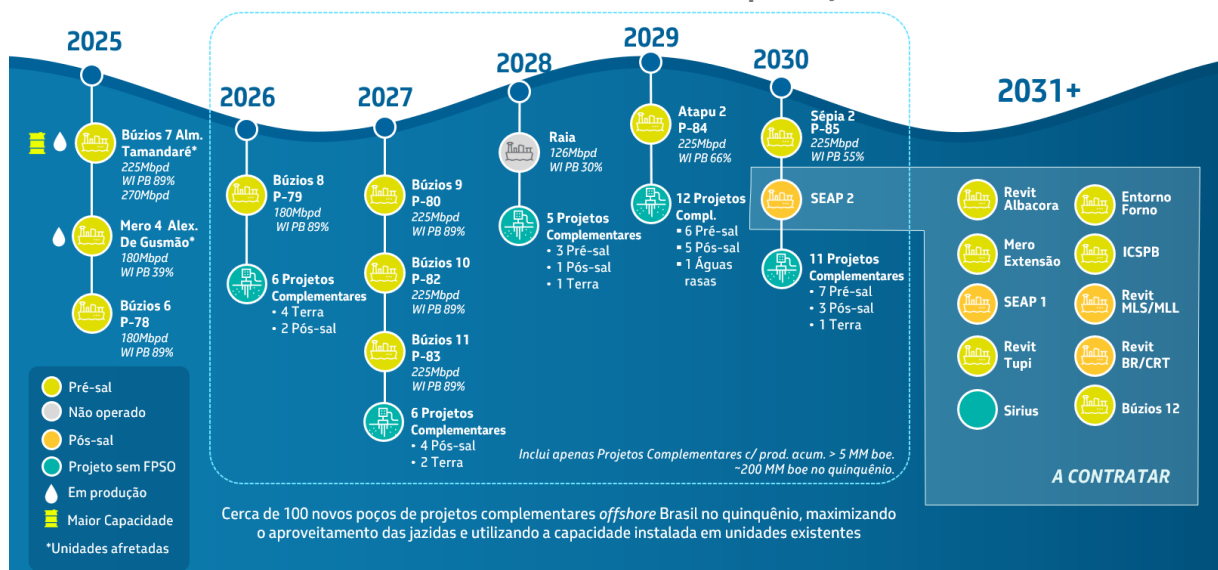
2025

Búzios 7 Alm. Tamandaré*
225Mbpd
WI PB 89%
270Mbpd

Mero 4 Alex. De Gusmão*
180Mbpd
WI PB 39%

Búzios 6
P-78
180Mbpd
WI PB 89%

2026

Búzios 8
P-79
180Mbpd
WI PB 89%

6 Projetos Complementares
• 4 Terra
• 2 Pós-sal

2027

Búzios 9
P-80
225Mbpd
WI PB 89%

Búzios 10
P-82
225Mbpd
WI PB 89%

Búzios 11
P-83
225Mbpd
WI PB 89%

6 Projetos Complementares
• 4 Pós-sal
• 2 Terra

2028

Raia
126Mbpd
WI PB 30%

5 Projetos Complementares
• 3 Pré-sal
• 1 Pós-sal
• 1 Terra

2029

Atapu 2
P-84
225Mbpd
WI PB 66%

12 Projetos Compl.
• 6 Pré-sal
• 5 Pós-sal
• 1 Águas rasas

2030

Sépia 2
P-85
225Mbpd
WI PB 55%

SEAP 2

11 Projetos Complementares
• 7 Pré-sal
• 3 Pós-sal
• 1 Terra

Inclui apenas Projetos Complementares c/ prod. acum. > 5 MM boe. ~200 MM boe no quinquênio.

2031+

Revit Albacora
Entorno Forno
Mero Extensão
ICSPB
SEAP 1
Revit MLS/MLL
Revit Tupi
Revit BR/CRT
Sirius
Búzios 12

A CONTRATAR

Pré-sal
Não operado
Pós-sal
Projeto sem FPSO
Em produção
Maior Capacidade
*Unidades afretadas

Cerca de 100 novos poços de projetos complementares offshore Brasil no quinquênio, maximizando o aproveitamento das jazidas e utilizando a capacidade instalada em unidades existentes